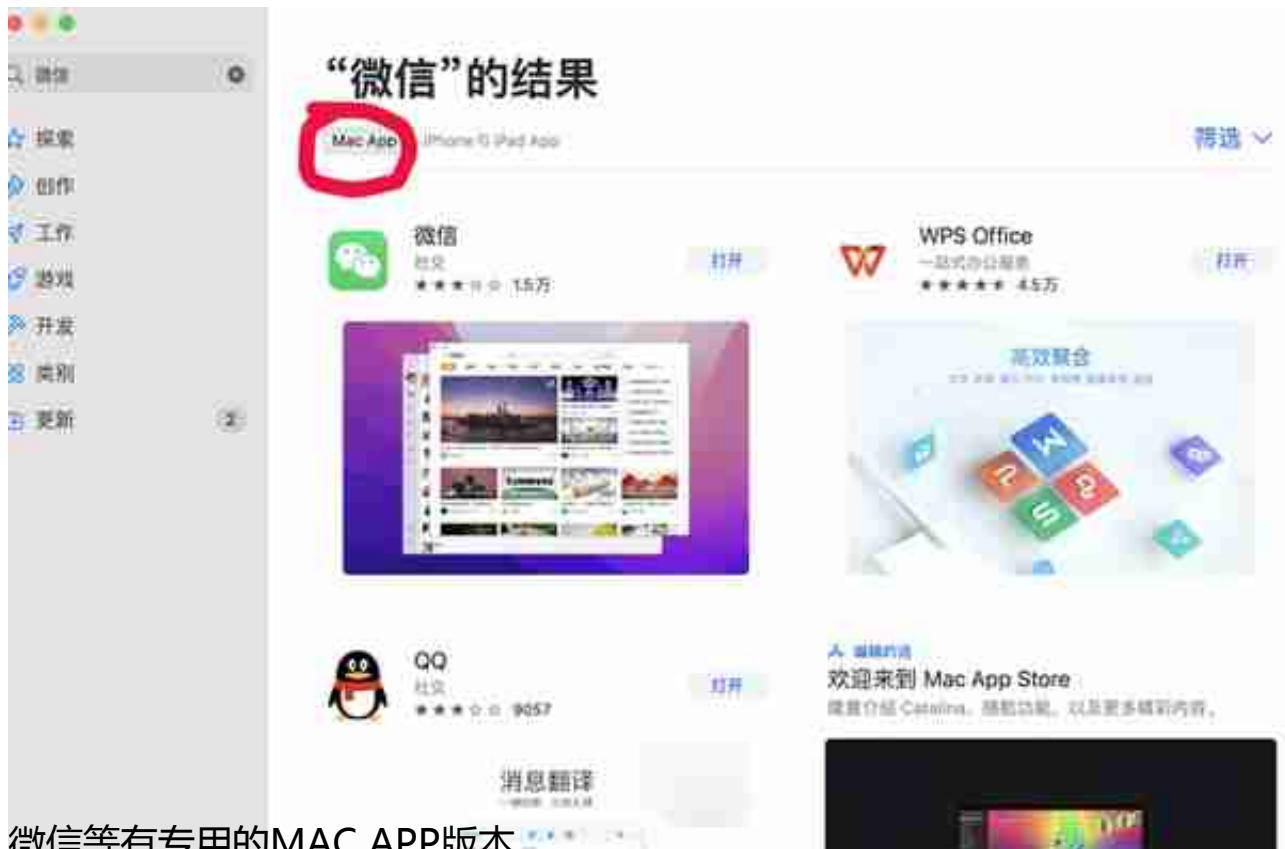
微信

探索
创作
工作
游戏
开发
类别
更新 2

“微信”的结果

Mac App iPhone 与 iPad App

筛选

微信
社交
★★★☆☆ 1.5万
打开

WPS Office
一站式办公服务
★★★★★ 4.5万
打开

高效聚合

QQ
社交
★★★☆☆ 9057
打开

消息翻译

编辑精选
欢迎来到 Mac App Store
隆重介绍 Catalina。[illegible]

微信等有专用的MAC APP版本